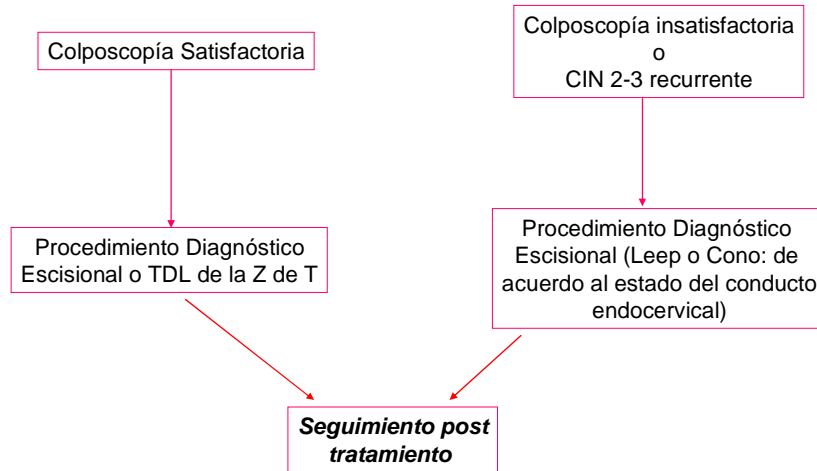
Colposcopía Satisfactoria

Colposcopía insatisfactoria
o
CIN 2-3 recurrente

Procedimiento Diagnóstico Escisional o TDL de la Z de T

Procedimiento Diagnóstico Escisional (Leep o Cono: de acuerdo al estado del conducto endocervical)

***Seguimiento post tratamiento***